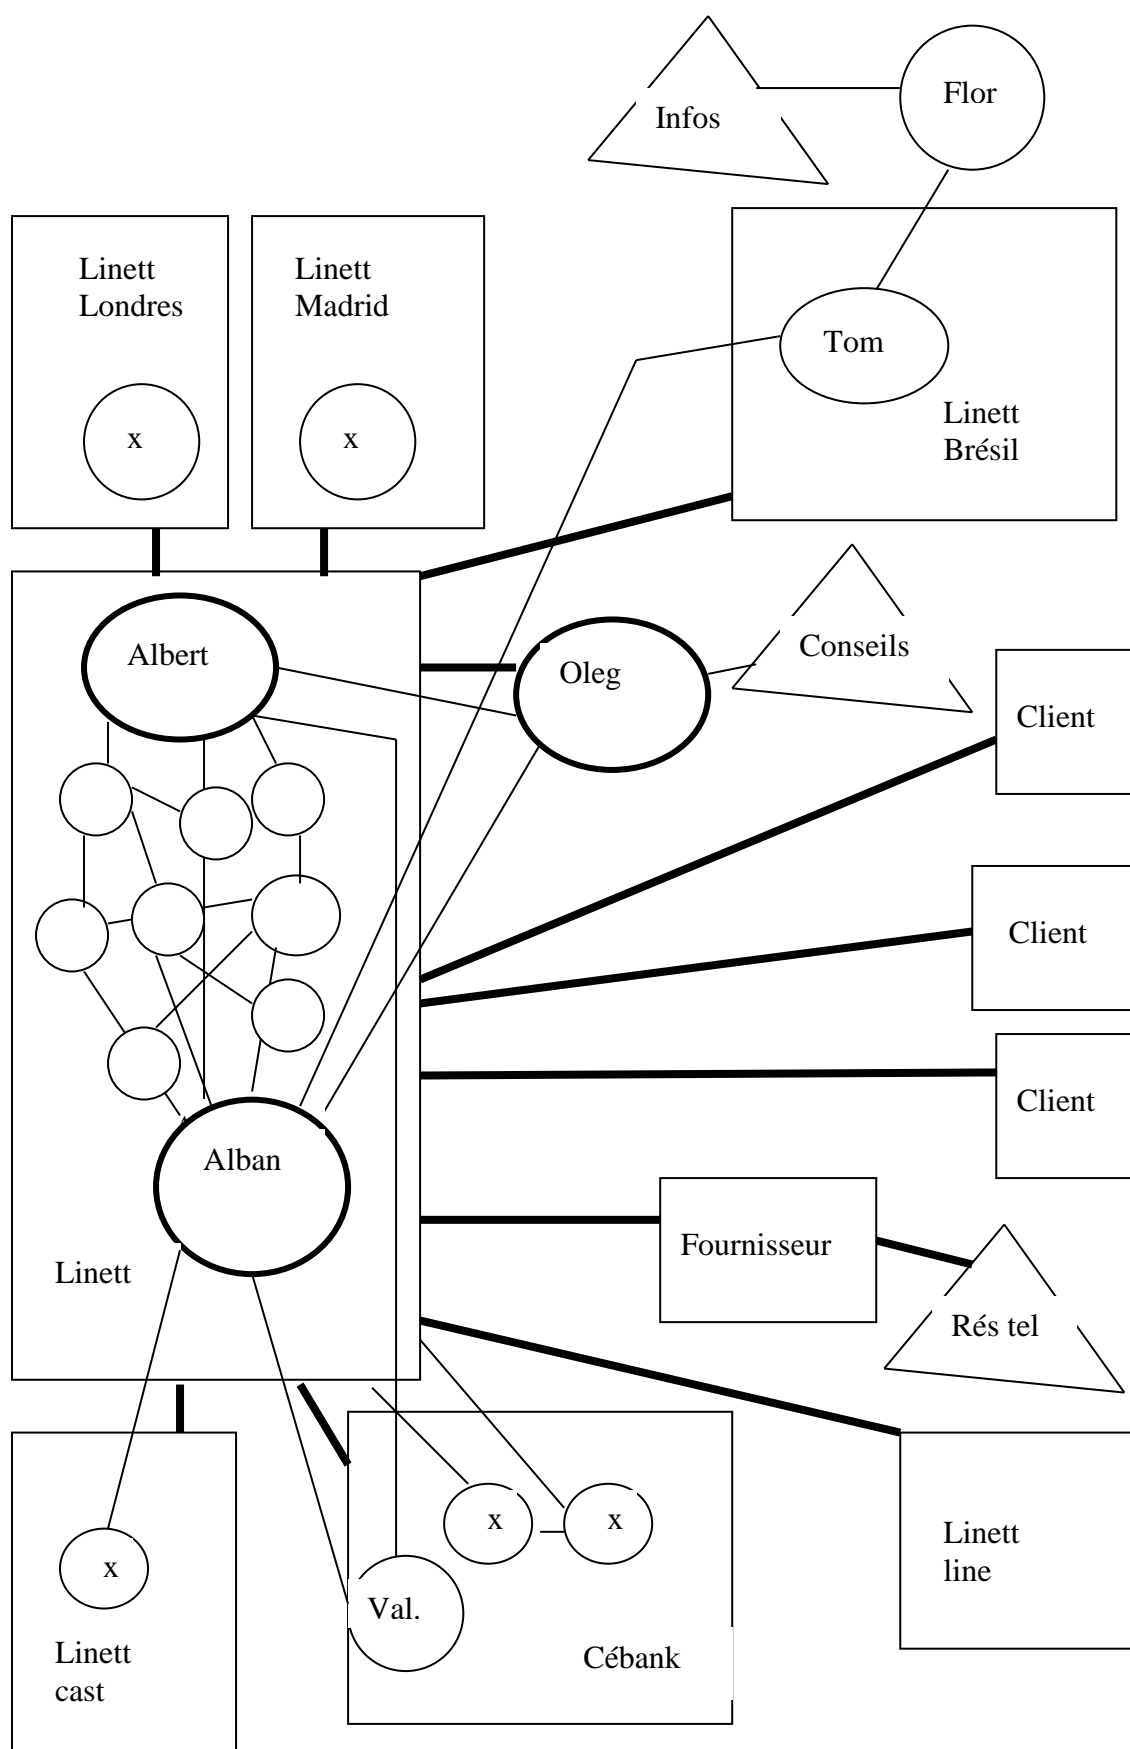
Infos

Flor

Linett Londres

x

Linett Madrid

x

Tom

Linett Brésil

Albert

Oleg

Conseils

Client

Client

Client

Alban

Linett

Fournisseur

Rés tel

x

Linett cast

Val.

x

x

Cébank

Linett line